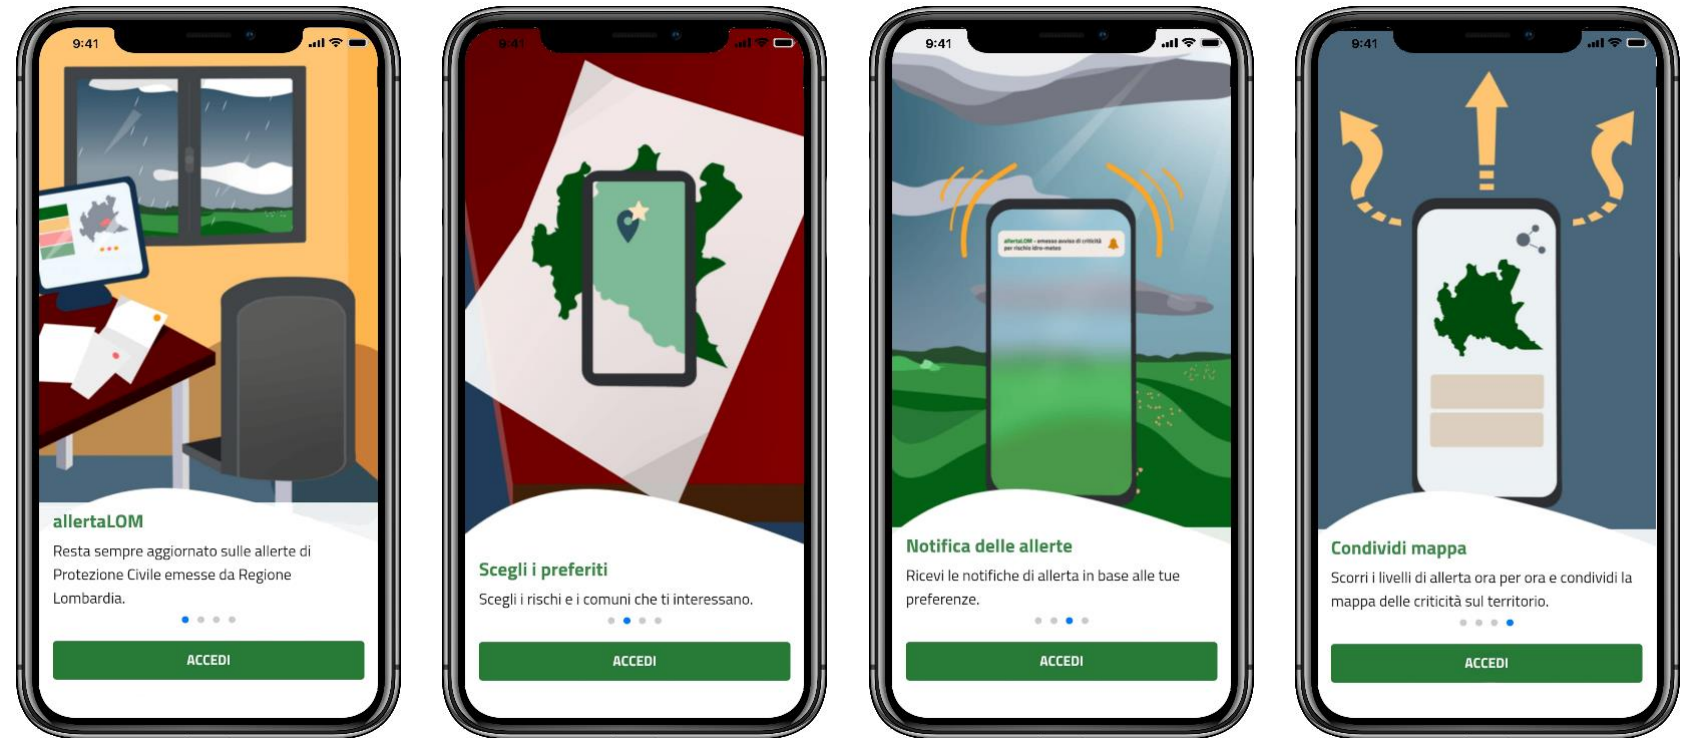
9:41

allertaLOM

Resta sempre aggiornato sulle allerte di Protezione Civile emesse da Regione Lombardia.

ACCEDI

9:41

Scegli i preferiti

Scegli i rischi e i comuni che ti interessano.

ACCEDI

9:41

allertaLOM - emesso avviso di criticità per rischio idro-meteo

Notifica delle allerte

Ricevi le notifiche di allerta in base alle tue preferenze.

ACCEDI

9:41

Condividi mappa

Scorri i livelli di allerta ora per ora e condividi la mappa delle criticità sul territorio.

ACCEDI